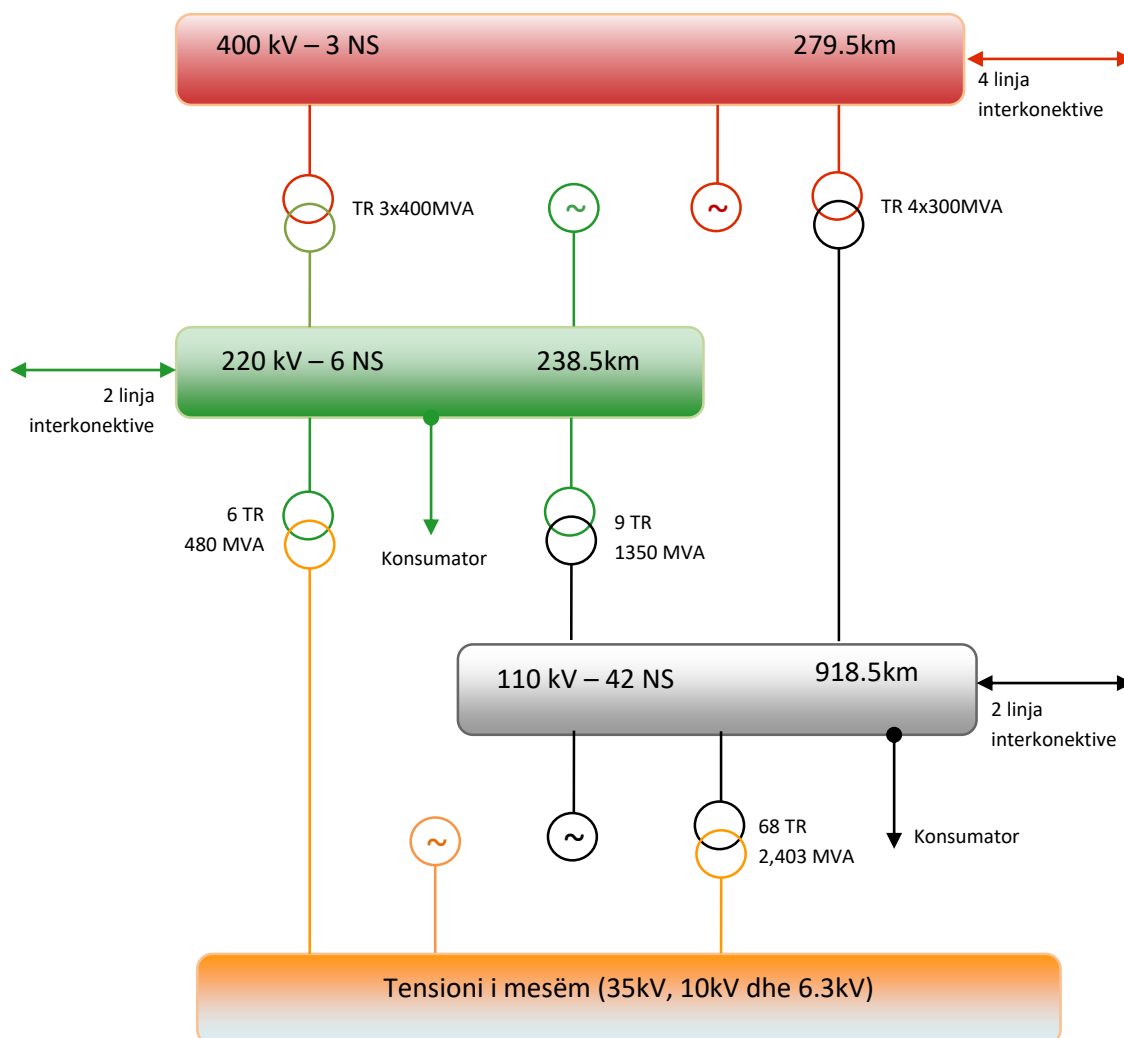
400 kV – 3 NS

279.5km

4 linja interkonektive

TR 3x400MVA

~

~

TR 4x300MVA

220 kV – 6 NS

238.5km

2 linja interkonektive

6 TR 480 MVA

Konsumator

9 TR 1350 MVA

110 kV – 42 NS

918.5km

2 linja interkonektive

~

~

68 TR 2,403 MVA

Konsumator

Tensioni i mesëm (35kV, 10kV dhe 6.3kV)